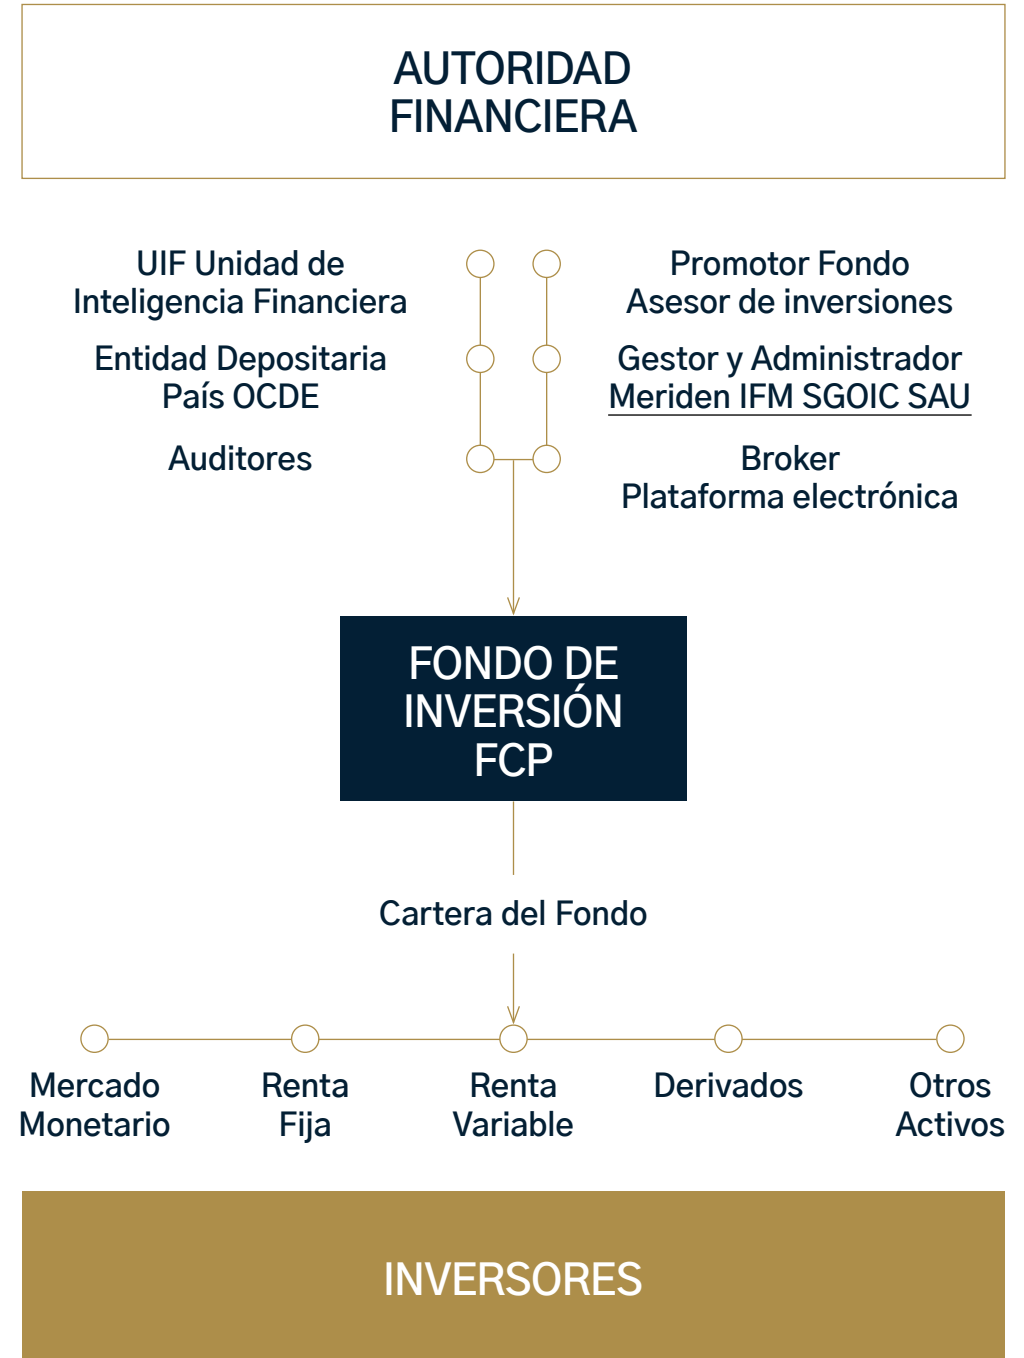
AUTORIDAD FINANCIERA

UIF Unidad de Inteligencia Financiera

Entidad Depositaria País OCDE

Auditores

Promotor Fondo Asesor de inversiones

Gestor y Administrador Meriden IFM SGOIC SAU

Broker Plataforma electrónica

FONDO DE INVERSIÓN FCP

Cartera del Fondo

Mercado Monetario

Renta Fija

Renta Variable

Derivados

Otros Activos

INVERSORES